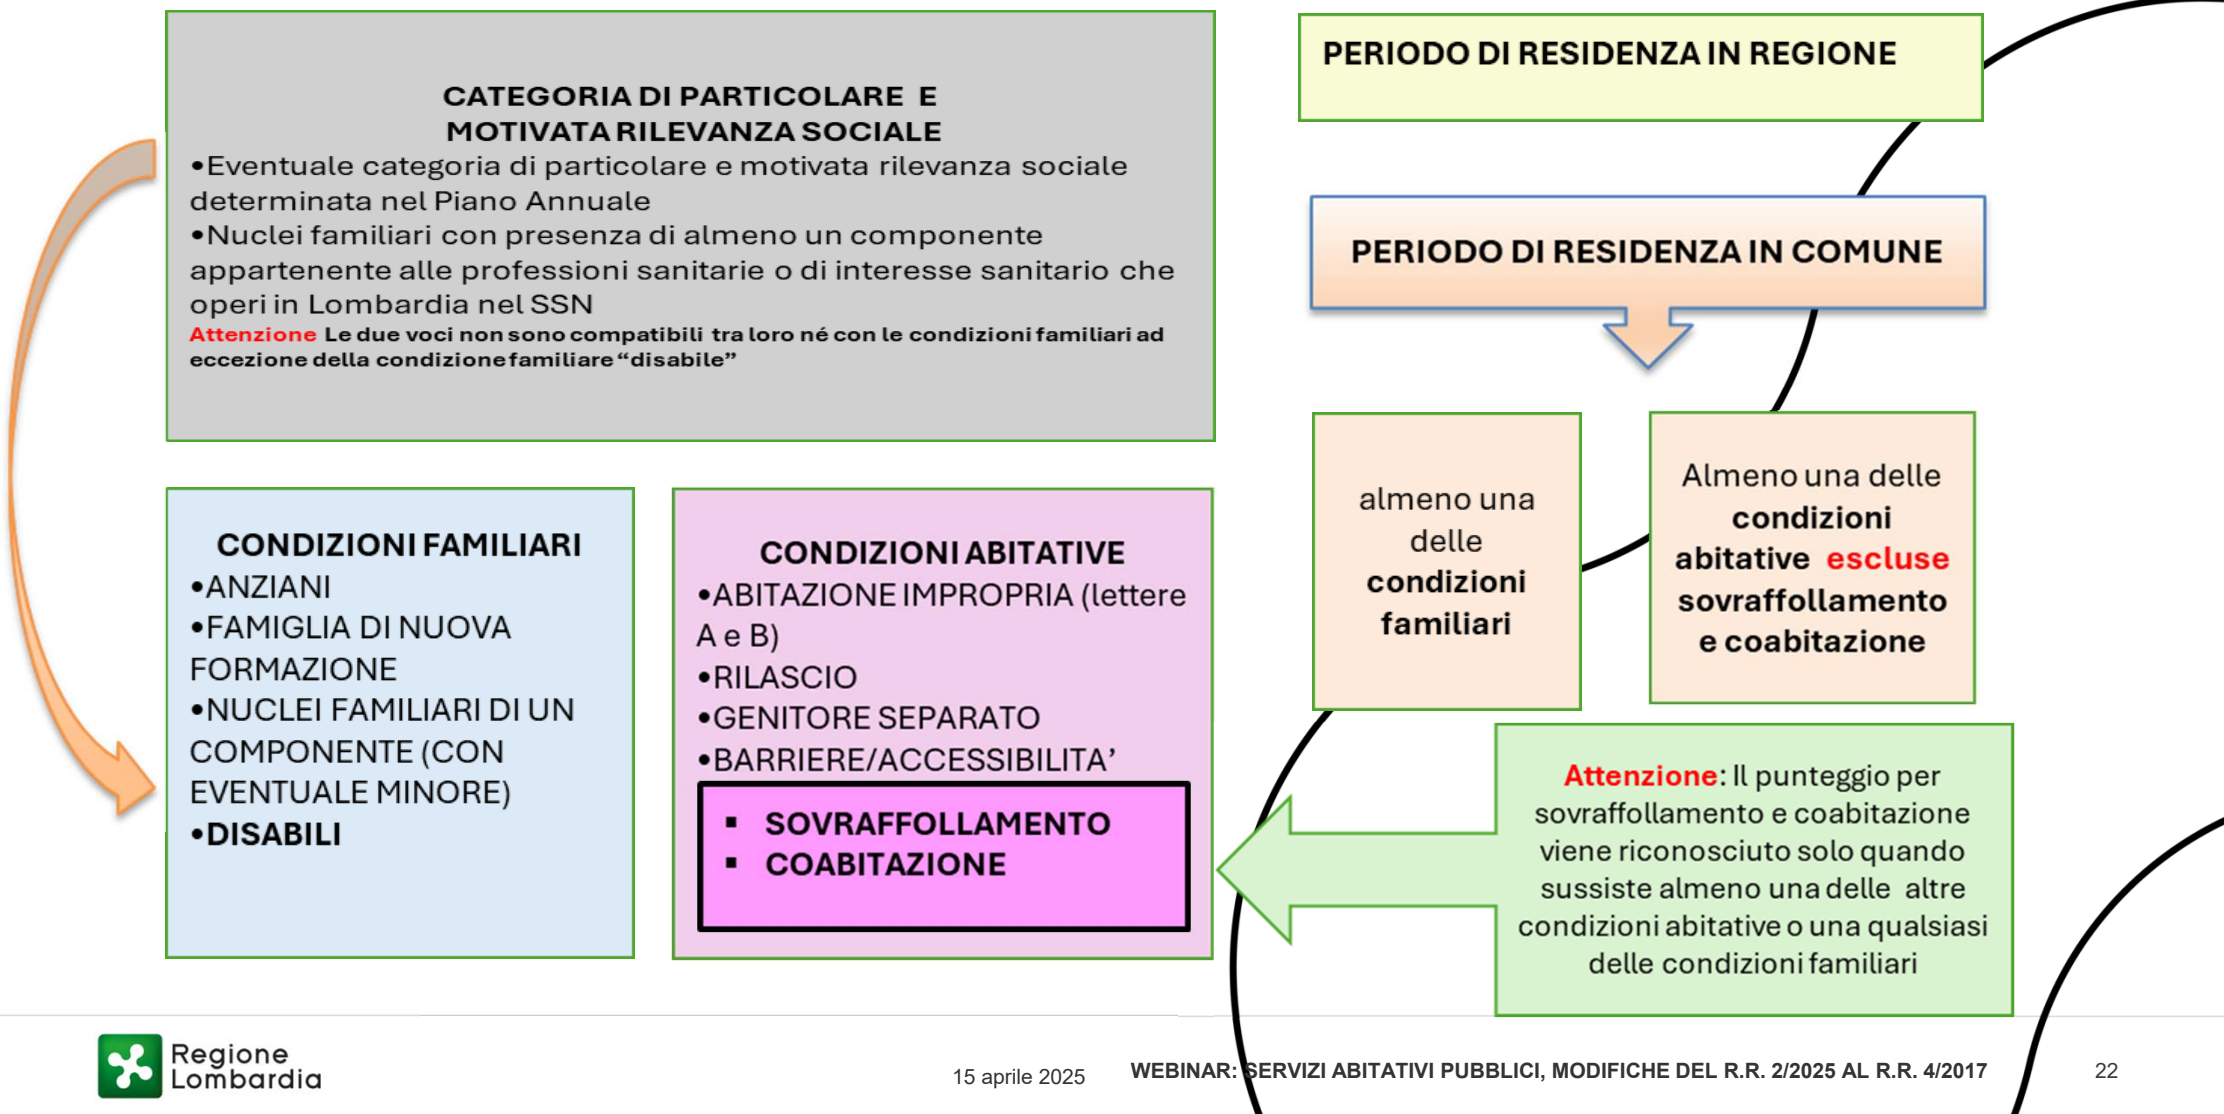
CATEGORIA DI PARTICOLARE E MOTIVATA RILEVANZA SOCIALE

•Eventuale categoria di particolare e motivata rilevanza sociale determinata nel Piano Annuale
•Nuclei familiari con presenza di almeno un componente appartenente alle professioni sanitarie o di interesse sanitario che operi in Lombardia nel SSN
Attenzione Le due voci non sono compatibili tra loro né con le condizioni familiari ad eccezione della condizione familiare "disabile"

CONDIZIONI FAMILIARI
•ANZIANI
•FAMIGLIA DI NUOVA FORMAZIONE
•NUCLEI FAMILIARI DI UN COMPONENTE (CON EVENTUALE MINORE)
•DISABILI

CONDIZIONI ABITATIVE
•ABITAZIONE IMPROPRIA (lettere A e B)
•RILASCIO
•GENITORE SEPARATO
•BARRIERE/ACCESSIBILITA'
▪ SOVRAFFOLLAMENTO
▪ COABITAZIONE

PERIODO DI RESIDENZA IN REGIONE

PERIODO DI RESIDENZA IN COMUNE

almeno una delle condizioni familiari

Almeno una delle condizioni abitative escluse sovraffollamento e coabitazione

Attenzione: Il punteggio per sovraffollamento e coabitazione viene riconosciuto solo quando sussiste almeno una delle altre condizioni abitative o una qualsiasi delle condizioni familiari

Regione Lombardia

15 aprile 2025

WEBINAR: SERVIZI ABITATIVI PUBBLICI, MODIFICHE DEL R.R. 2/2025 AL R.R. 4/2017

22